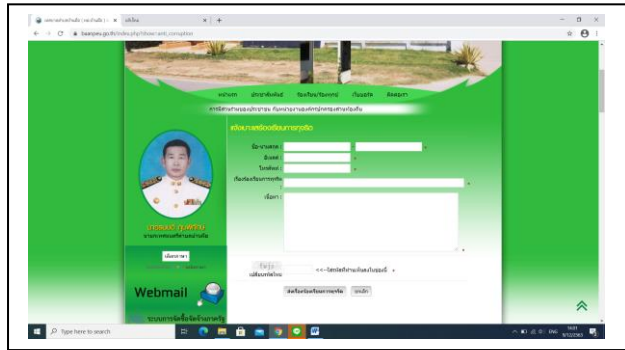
banpeu.go.th/index.php?show=web_corruption

หน้าแรก ประชาสัมพันธ์ ร้องเรียน/ร้องทุกข์ เว็บบอร์ด ติดต่อเรา

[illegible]

แจ้งเบาะแสร้องเรียนการทุจริต

ชื่อ-นามสกุล :

อีเมล์ :

โทรศัพท์ :

เรื่องร้องเรียนการทุจริต :

เนื้อหา :

<<--ใส่รหัสที่ท่านเห็นลงในช่องนี้

ส่งเรื่องร้องเรียนการทุจริต ยกเลิก

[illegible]

เข้าสู่ระบบ

Webmail

ระบบการจัดซื้อจัดจ้างภาครัฐ

Type here to search

ENG